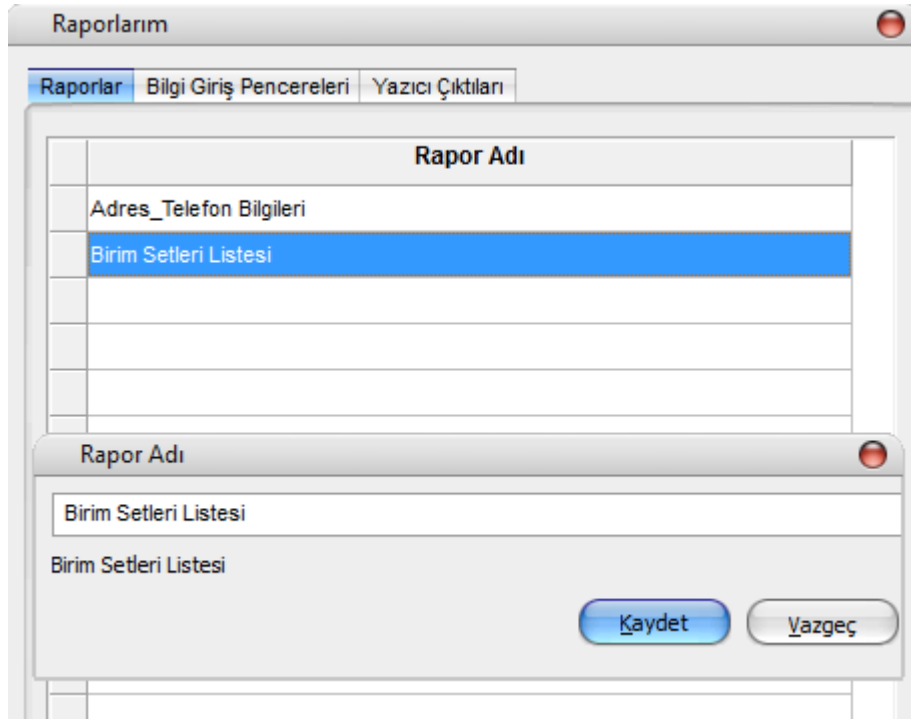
Raporlarım

Raporlar | Bilgi Giriş Pencereleri | Yazıcı Çıktıları

| Rapor Adı |
|---|
| Adres_Telefon Bilgileri |
| Birim Setleri Listesi |

Rapor Adı

Birim Setleri Listesi

Birim Setleri Listesi

Kaydet Vazgeç